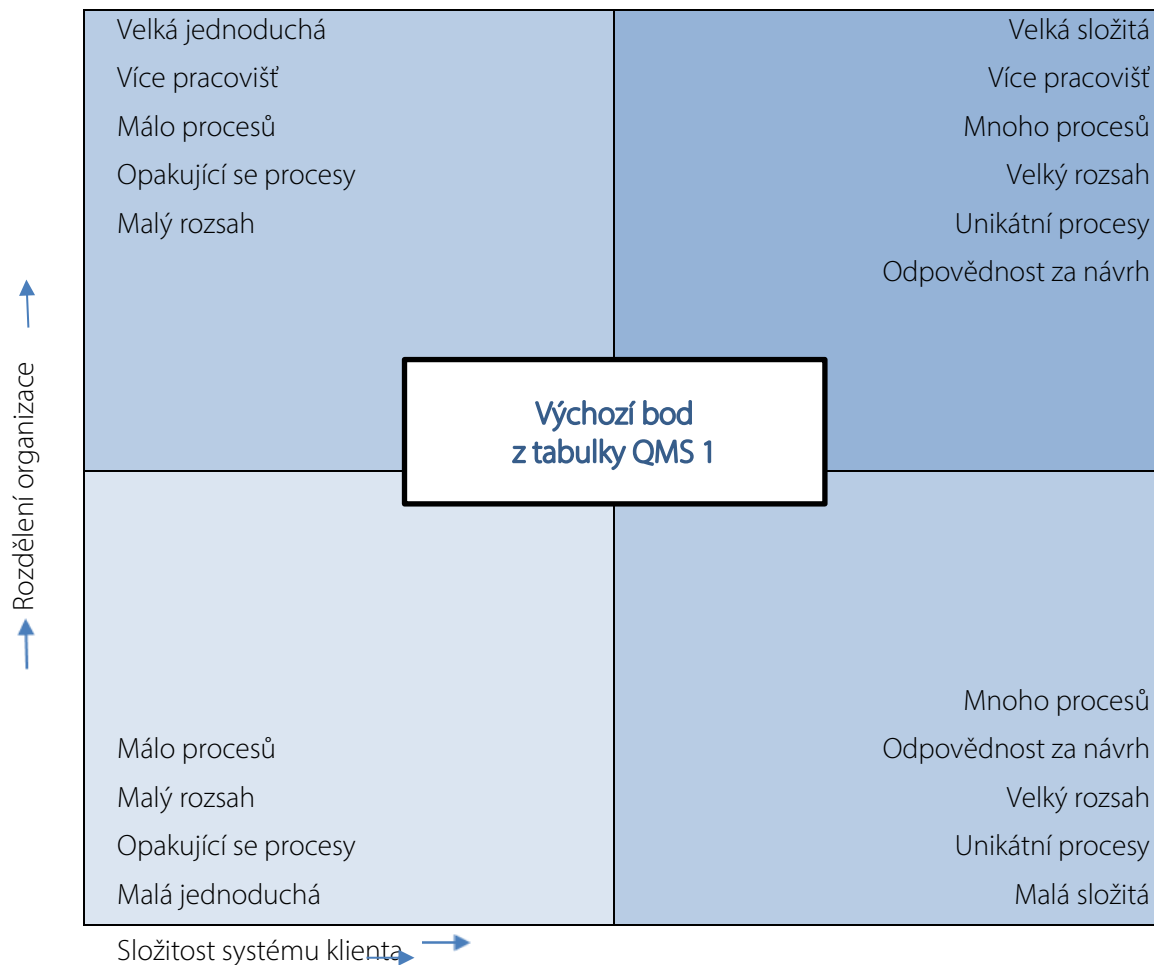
Velká jednoduchá
Více pracovišť
Málo procesů
Opakující se procesy
Malý rozsah

Velká složitá
Více pracovišť
Mnoho procesů
Velký rozsah
Unikátní procesy
Odpovědnost za návrh

Rozdělení organizace

Výchozí bod
z tabulky QMS 1

Málo procesů
Malý rozsah
Opakující se procesy
Malá jednoduchá

Mnoho procesů
Odpovědnost za návrh
Velký rozsah
Unikátní procesy
Malá složitá

Složitost systému klienta